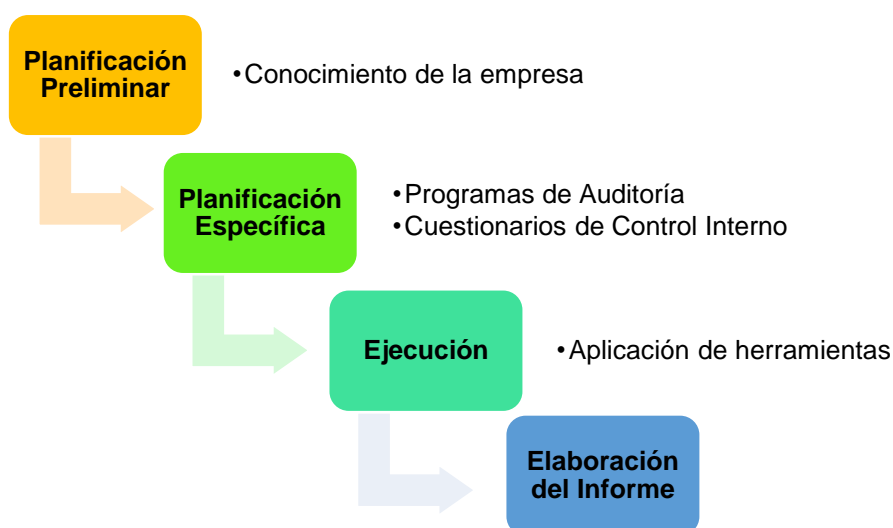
Planificación Preliminar

•Conocimiento de la empresa

Planificación Específica

•Programas de Auditoría
•Cuestionarios de Control Interno

Ejecución

•Aplicación de herramientas

Elaboración del Informe